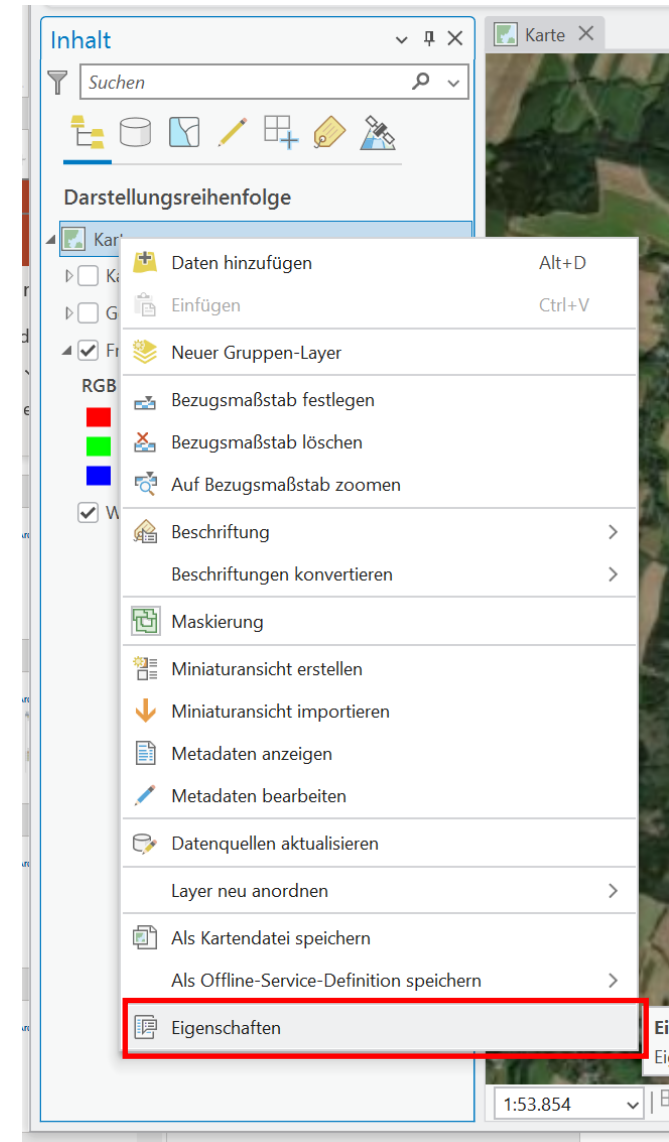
Inhalt

Suchen

Karte

Darstellungsreihenfolge

Kart

Ka

G

Fr

RGB

W

Daten hinzufügen Alt+D

Einfügen Ctrl+V

Neuer Gruppen-Layer

Bezugsmaßstab festlegen

Bezugsmaßstab löschen

Auf Bezugsmaßstab zoomen

Beschriftung

Beschriftungen konvertieren

Maskierung

Miniaturansicht erstellen

Miniaturansicht importieren

Metadaten anzeigen

Metadaten bearbeiten

Datenquellen aktualisieren

Layer neu anordnen

Als Kartendatei speichern

Als Offline-Service-Definition speichern

Eigenschaften

Ei

Eig

1:53.854